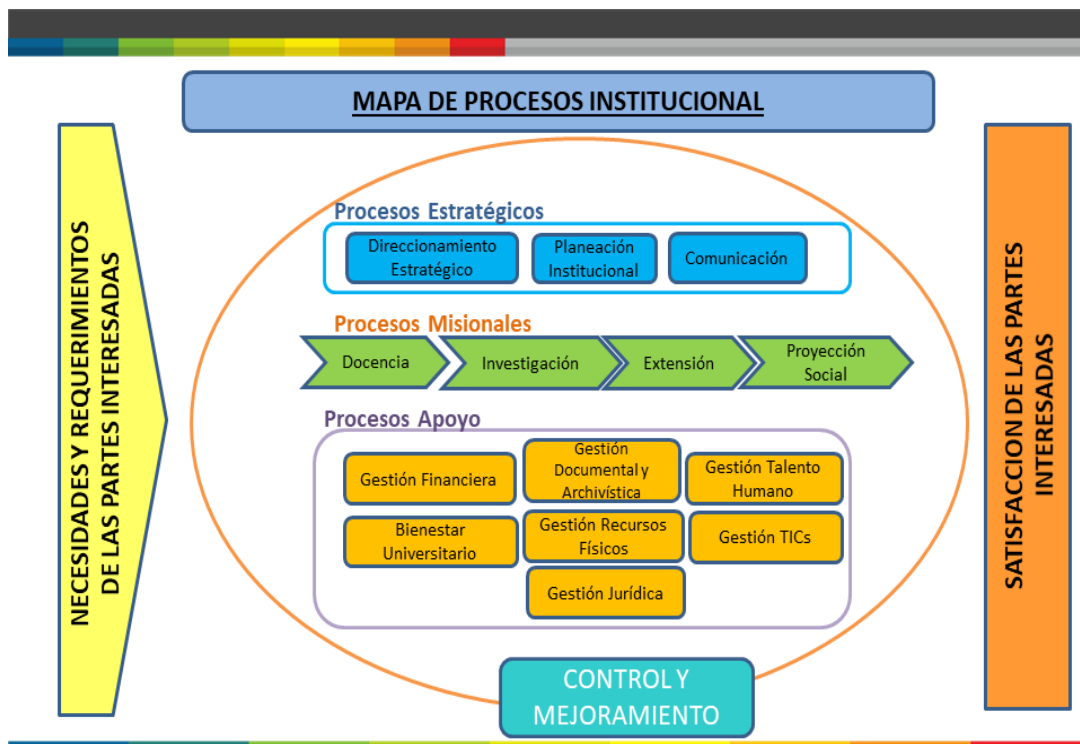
MAPA DE PROCESOS INSTITUCIONAL

NECESIDADES Y REQUERIMIENTOS DE LAS PARTES INTERESADAS

Procesos Estratégicos

Direccionamiento Estratégico

Planeación Institucional

Comunicación

Procesos Misionales

Docencia

Investigación

Extensión

Proyección Social

Procesos Apoyo

Gestión Financiera

Gestión Documental y Archivística

Gestión Talento Humano

Bienestar Universitario

Gestión Recursos Físicos

Gestión TICs

Gestión Jurídica

CONTROL Y MEJORAMIENTO

SATISFACCION DE LAS PARTES INTERESADAS